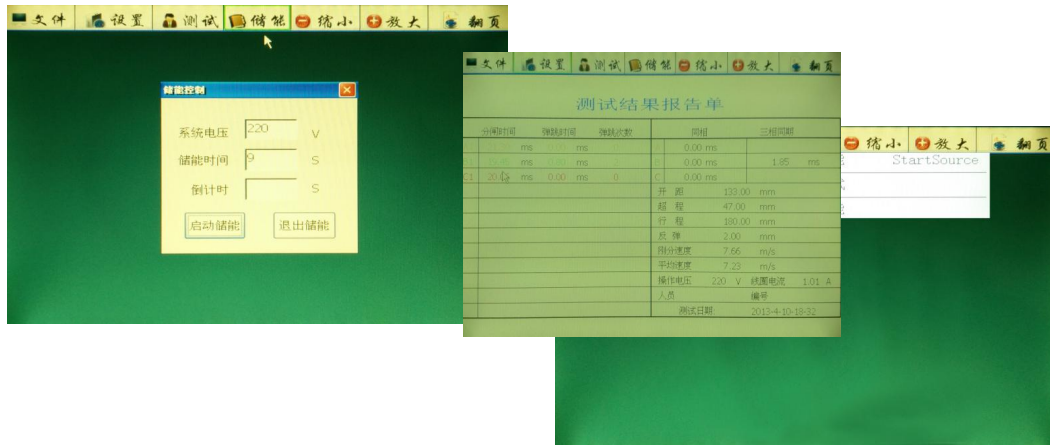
文件 设置 测试 储能 缩小 放大 翻页

储能控制

系统电压 220 V

储能时间 9 S

倒计时 S

启动储能 退出储能

文件 设置 测试 储能 缩小 放大 翻页

测试结果报告单

| 分闸时间 | | 弹跳时间 | | 弹跳次数 | 同相 | 三相同期 |
|---|---|---|---|---|---|---|
| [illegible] ms | | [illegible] ms | | | 0.00 ms | |
| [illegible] ms | | 0.00 ms | | | 0.00 ms | 1.85 ms |
| C1 20 ms | | 0.00 ms | | 0 | C 0.00 ms | |

开距 133.00 mm
超程 47.00 mm
行程 180.00 mm
反弹 2.00 mm
刚分速度 7.66 m/s
平均速度 7.23 m/s
操作电压 220 V 线圈电流 1.01 A
人员 编号
测试日期 2013-4-10-18:32

缩小 放大 翻页

StartSource